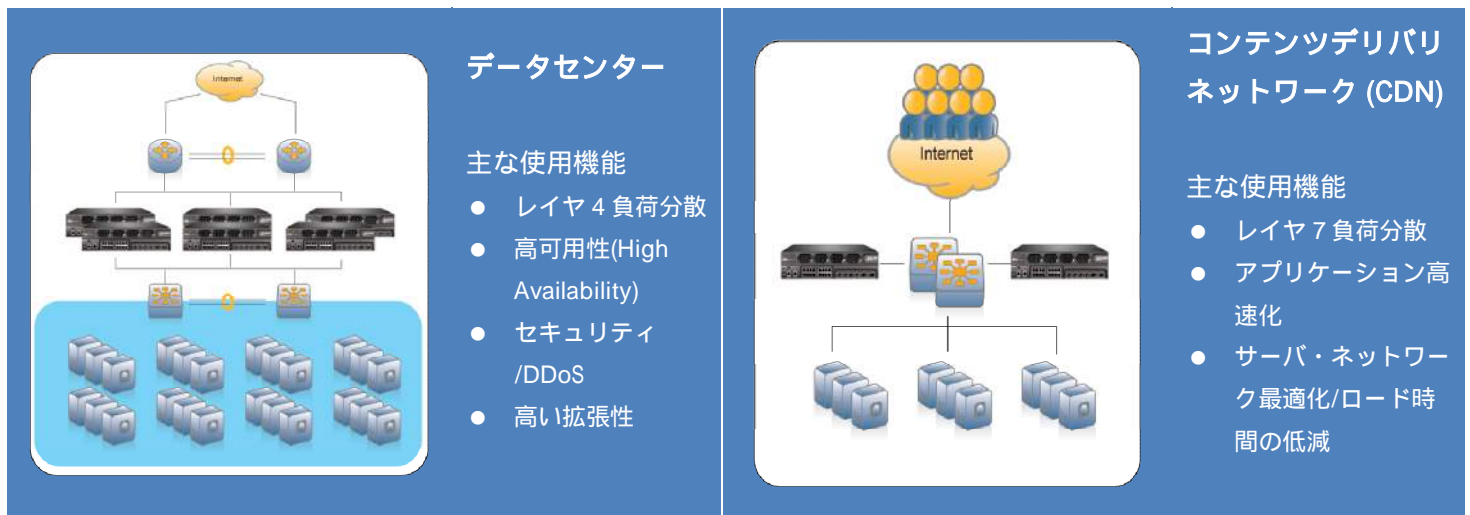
Internet

データセンター

主な使用機能
● レイヤ 4 負荷分散
● 高可用性(High Availability)
● セキュリティ /DDoS
● 高い拡張性

Internet

コンテンツデリバリネットワーク (CDN)

主な使用機能
● レイヤ 7 負荷分散
● アプリケーション高速化
● サーバ・ネットワーク最適化/ロード時間の低減